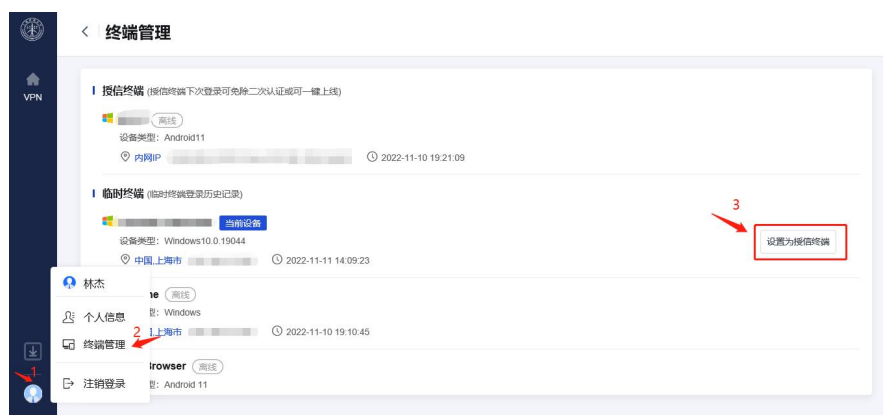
VPN

< 终端管理

授信终端 (授信终端下次登录可免除二次认证或可一键上线)

离线
设备类型: Android11
内网IP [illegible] 2022-11-10 19:21:09

临时终端 (临时终端登录历史记录)

当前设备
设备类型: Windows10.0.19044
中国,上海市 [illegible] 2022-11-11 14:09:23

3
设置为授信终端

林杰
个人信息
终端管理
注销登录

2
1

ne 离线
型: Windows
上海市 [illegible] 2022-11-10 19:10:45

Browser 离线
型: Android 11